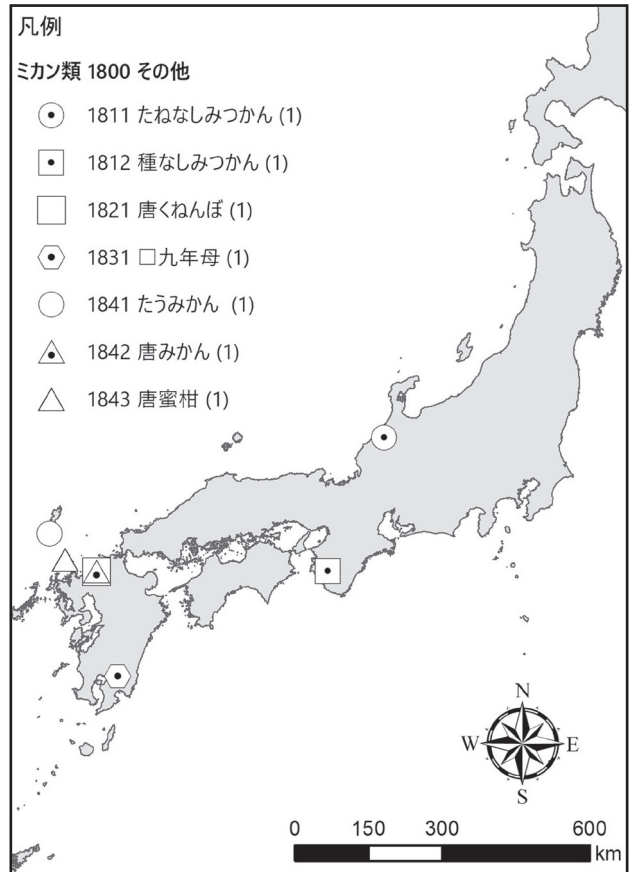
凡例

ミカン類 1800 その他

1811 たねなしみつかん (1)

1812 種なしみつかん (1)

1821 唐くねんぼ (1)

1831 □九年母 (1)

1841 たうみかん (1)

1842 唐みかん (1)

1843 唐蜜柑 (1)

N
W
E
S

0 150 300 600
km